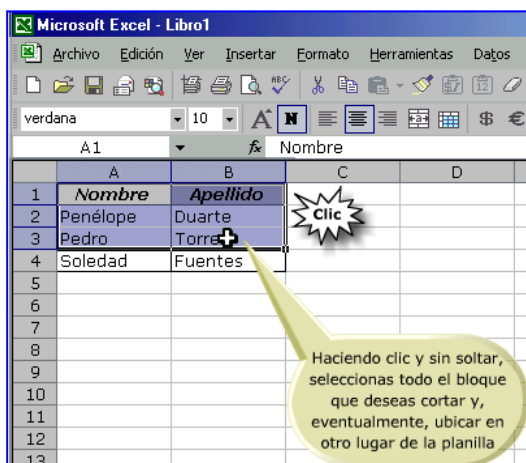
Microsoft Excel - Libro1

Archivo Edición Ver Insertar Formato Herramientas Datos

verdana 10

A1 Nombre

| | A | B | C | D |
|---|---|---|---|---|
| 1 | Nombre | Apellido | | |
| 2 | Penélope | Duarte | | |
| 3 | Pedro | Torre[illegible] | | |
| 4 | Soledad | Fuentes | | |
| 5 | | | | |
| 6 | | | | |
| 7 | | | | |
| 8 | | | | |
| 9 | | | | |
| 10 | | | | |
| 11 | | | | |
| 12 | | | | |
| 13 | | | | |

Clic

Haciendo clic y sin soltar, seleccionas todo el bloque que deseas cortar y, eventualmente, ubicar en otro lugar de la planilla